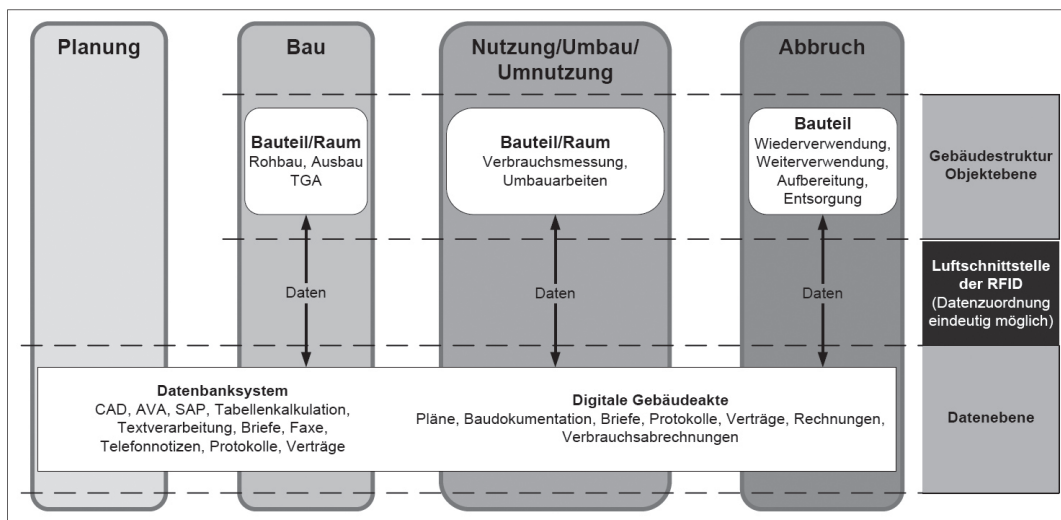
Planung

Bau

Nutzung/Umbau/ Umnutzung

Abbruch

Bauteil/Raum
Rohbau, Ausbau
TGA

Bauteil/Raum
Verbrauchsmessung, Umbauarbeiten

Bauteil
Wiederverwendung, Weiterverwendung, Aufbereitung, Entsorgung

Gebäudestruktur Objektebene

Daten

Daten

Daten

Luftschnittstelle der RFID
(Datenzuordnung eindeutig möglich)

Datenbanksystem
CAD, AVA, SAP, Tabellenkalkulation, Textverarbeitung, Briefe, Faxe, Telefonnotizen, Protokolle, Verträge

Digitale Gebäudeakte
Pläne, Baudokumentation, Briefe, Protokolle, Verträge, Rechnungen, Verbrauchsabrechnungen

Datenebene